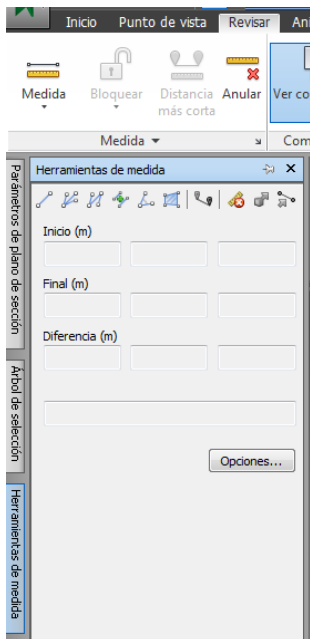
Inicio Punto de vista Revisar Ani

Medida Bloquear Distancia más corta Anular Ver co

Medida ▾ Com

Parámetros de plano de sección

Árbol de selección

Herramientas de medida

Herramientas de medida

Inicio (m)

Final (m)

Diferencia (m)

Opciones...